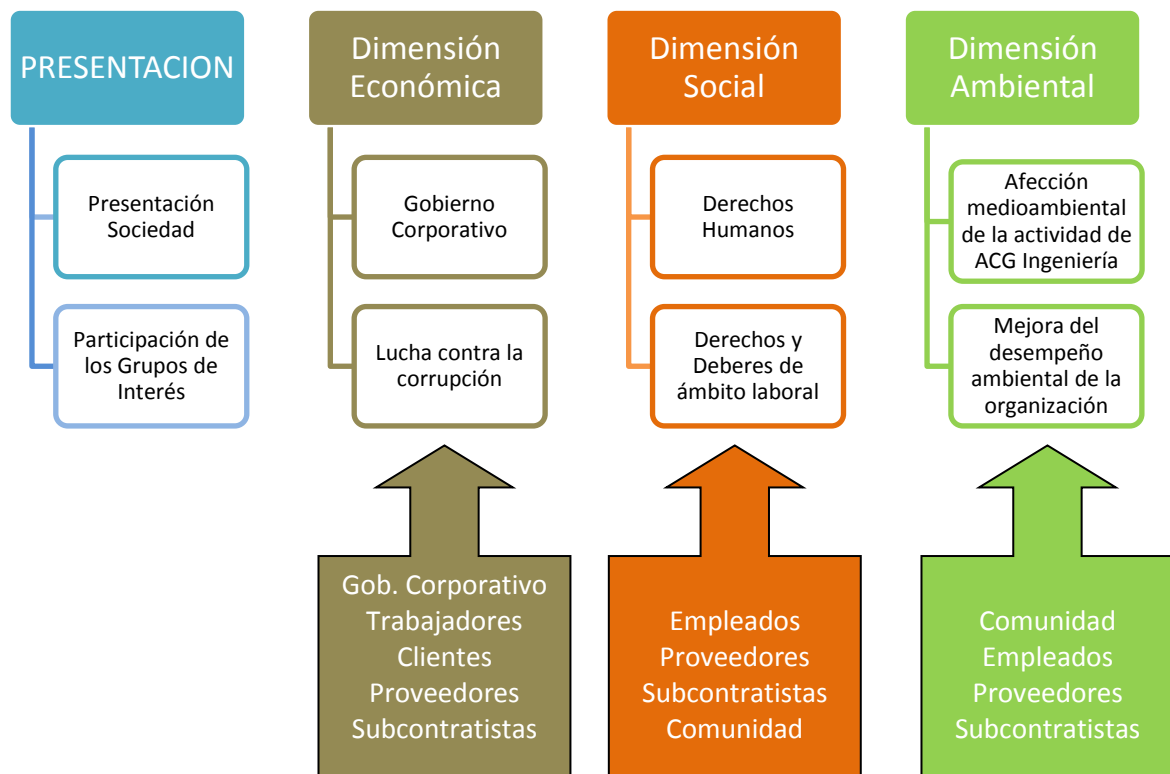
PRESENTACION

Presentación Sociedad

Participación de los Grupos de Interés

Dimensión Económica

Gobierno Corporativo

Lucha contra la corrupción

Gob. Corporativo
Trabajadores
Clientes
Proveedores
Subcontratistas

Dimensión Social

Derechos Humanos

Derechos y Deberes de ámbito laboral

Empleados
Proveedores
Subcontratistas
Comunidad

Dimensión Ambiental

Afección medioambiental de la actividad de ACG Ingeniería

Mejora del desempeño ambiental de la organización

Comunidad
Empleados
Proveedores
Subcontratistas